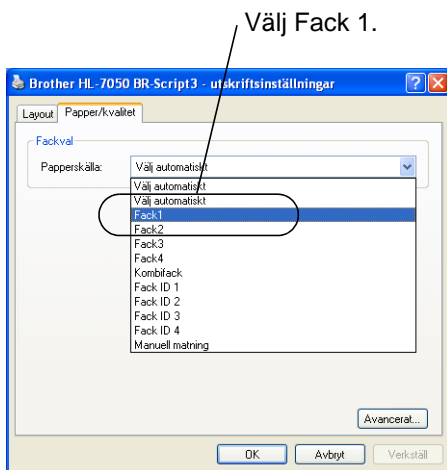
Välj Fack 1.

Brother HL-7050 BR-Script3 - utskriftsinställningar

Layout Papper/kvalitet

Fackval

Papperskälla: Välj automatiskt

Välj automatiskt
Välj automatiskt
Fack1
Fack2
Fack3
Fack4
Kombifack
Fack ID 1
Fack ID 2
Fack ID 3
Fack ID 4
Manuell matning

Avancerat...

OK Avbryt Verkställ